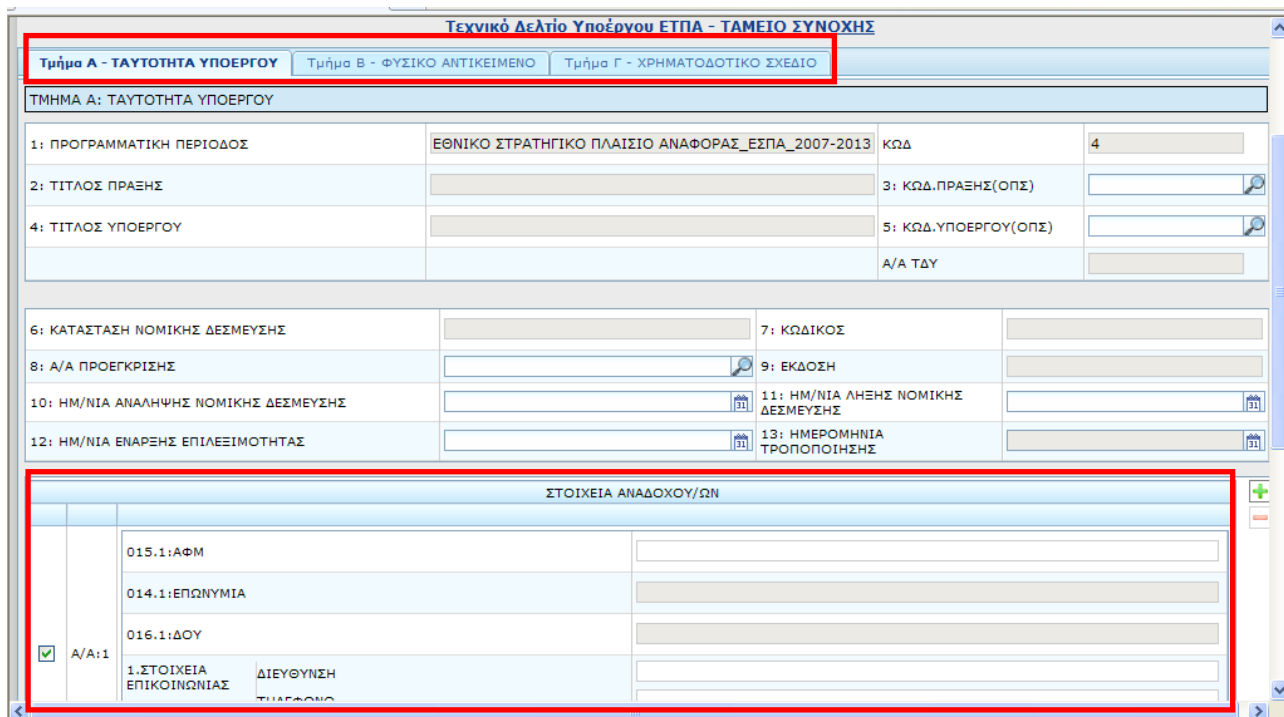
Τεχνικό Δελτίο Υποέργου ΕΤΠΑ - ΤΑΜΕΙΟ ΣΥΝΟΧΗΣ

Τμήμα Α - ΤΑΥΤΟΤΗΤΑ ΥΠΟΕΡΓΟΥ | Τμήμα Β - ΦΥΣΙΚΟ ΑΝΤΙΚΕΙΜΕΝΟ | Τμήμα Γ - ΧΡΗΜΑΤΟΔΟΤΙΚΟ ΣΧΕΔΙΟ

ΤΜΗΜΑ Α: ΤΑΥΤΟΤΗΤΑ ΥΠΟΕΡΓΟΥ

| 1: ΠΡΟΓΡΑΜΜΑΤΙΚΗ ΠΕΡΙΟΔΟΣ | ΕΘΝΙΚΟ ΣΤΡΑΤΗΓΙΚΟ ΠΛΑΙΣΙΟ ΑΝΑΦΟΡΑΣ_ΕΣΠΑ_2007-2013 | ΚΩΔ | 4 |
|---|---|---|---|
| 2: ΤΙΤΛΟΣ ΠΡΑΞΗΣ | | 3: ΚΩΔ.ΠΡΑΞΗΣ(ΟΠΣ) | |
| 4: ΤΙΤΛΟΣ ΥΠΟΕΡΓΟΥ | | 5: ΚΩΔ.ΥΠΟΕΡΓΟΥ(ΟΠΣ) | |
| | | Α/Α ΤΔΥ | |

| 6: ΚΑΤΑΣΤΑΣΗ ΝΟΜΙΚΗΣ ΔΕΣΜΕΥΣΗΣ | | 7: ΚΩΔΙΚΟΣ | |
|---|---|---|---|
| 8: Α/Α ΠΡΟΕΓΚΡΙΣΗΣ | | 9: ΕΚΔΟΣΗ | |
| 10: ΗΜ/ΝΙΑ ΑΝΑΛΗΨΗΣ ΝΟΜΙΚΗΣ ΔΕΣΜΕΥΣΗΣ | 31 | 11: ΗΜ/ΝΙΑ ΛΗΞΗΣ ΝΟΜΙΚΗΣ ΔΕΣΜΕΥΣΗΣ | 31 |
| 12: ΗΜ/ΝΙΑ ΕΝΑΡΞΗΣ ΕΠΙΛΕΞΙΜΟΤΗΤΑΣ | 31 | 13: ΗΜΕΡΟΜΗΝΙΑ ΤΡΟΠΟΠΟΙΗΣΗΣ | 31 |

ΣΤΟΙΧΕΙΑ ΑΝΑΔΟΧΟΥ/ΩΝ

Α/Α:1
015.1:ΑΦΜ
014.1:ΕΠΩΝΥΜΙΑ
016.1:ΔΟΥ
1.ΣΤΟΙΧΕΙΑ ΕΠΙΚΟΙΝΩΝΙΑΣ
ΔΙΕΥΘΥΝΣΗ
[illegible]